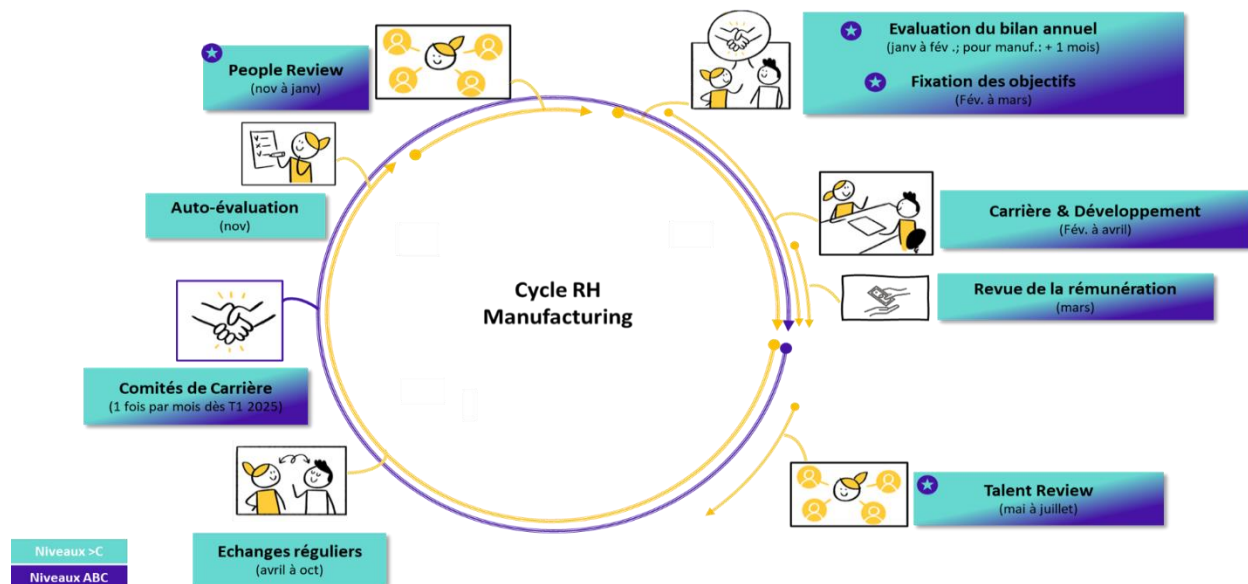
People Review
(nov à janv)

Evaluation du bilan annuel
(janv à fév .; pour manuf.: + 1 mois)

Fixation des objectifs
(Fév. à mars)

Auto-évaluation
(nov)

Carrière & Développement
(Fév. à avril)

Cycle RH
Manufacturing

Revue de la rémunération
(mars)

Comités de Carrière
(1 fois par mois dès T1 2025)

Talent Review
(mai à juillet)

Niveaux >C
Niveaux ABC

Echanges réguliers
(avril à oct)